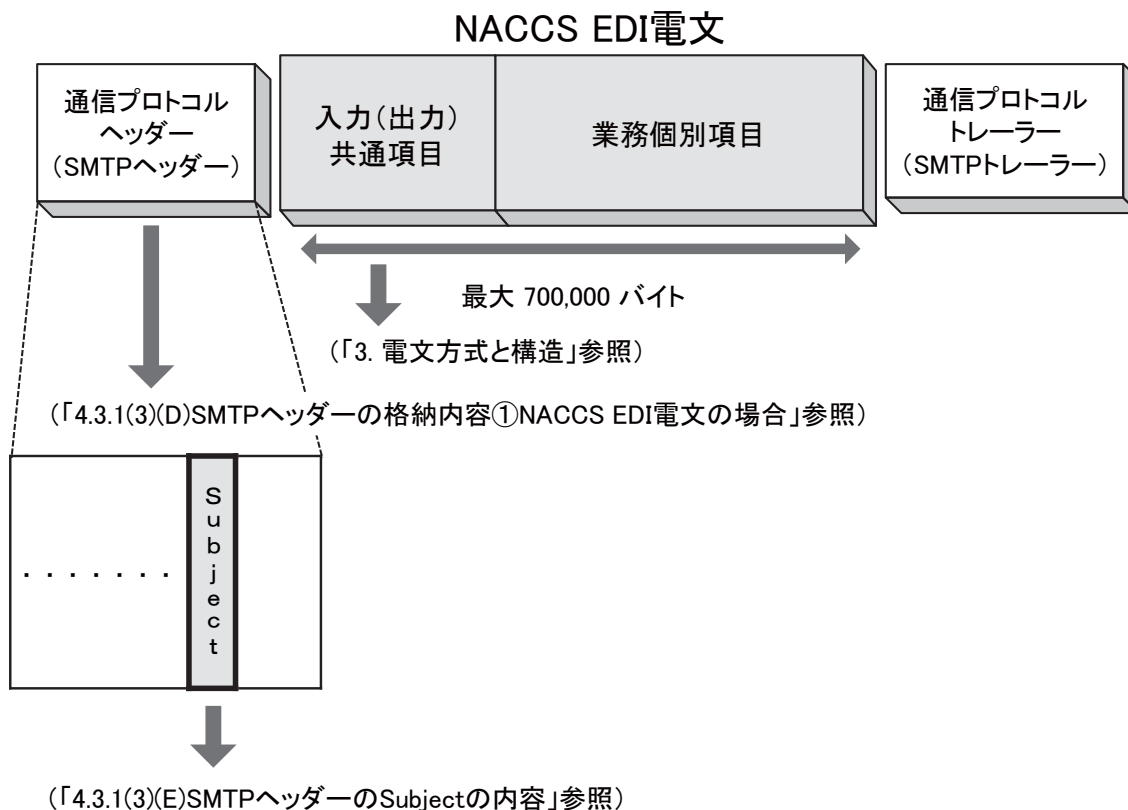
NACCS EDI電文

通信プロトコル
ヘッダー
（SMTPヘッダー）

入力（出力）
共通項目

業務個別項目

通信プロトコル
トレーラー
（SMTPトレーラー）

最大 700,000 バイト

（「3. 電文方式と構造」参照）

（「4.3.1(3)(D)SMTPヘッダーの格納内容①NACCS EDI電文の場合」参照）

. . . . . . .

Subject

（「4.3.1(3)(E)SMTPヘッダーのSubjectの内容」参照）